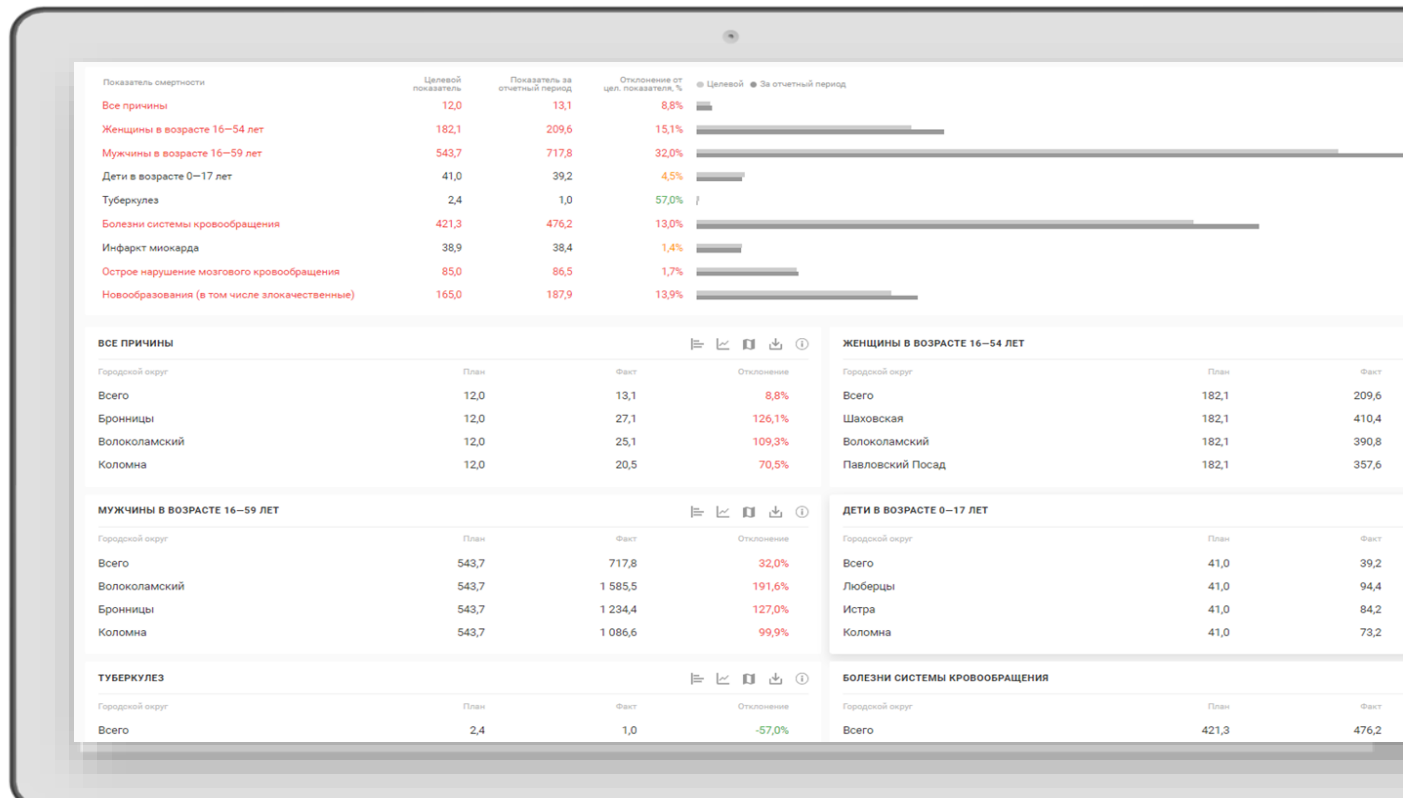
| Показатель смертности | Целевой показатель | Показатель за отчетный период | Отклонение от цел. показателя, % |
|---|---|---|---|
| Все причины | 12,0 | 13,1 | 8,8% |
| Женщины в возрасте 16—54 лет | 182,1 | 209,6 | 15,1% |
| Мужчины в возрасте 16—59 лет | 543,7 | 717,8 | 32,0% |
| Дети в возрасте 0—17 лет | 41,0 | 39,2 | 4,5% |
| Туберкулез | 2,4 | 1,0 | 57,0% |
| Болезни системы кровообращения | 421,3 | 476,2 | 13,0% |
| Инфаркт миокарда | 38,9 | 38,4 | 1,4% |
| Острое нарушение мозгового кровообращения | 85,0 | 86,5 | 1,7% |
| Новообразования (в том числе злокачественные) | 165,0 | 187,9 | 13,9% |

Целевой За отчетный период

ВСЕ ПРИЧИНЫ

| Городской округ | План | Факт | Отклонение |
|---|---|---|---|
| Всего | 12,0 | 13,1 | 8,8% |
| Бронницы | 12,0 | 27,1 | 126,1% |
| Волоколамский | 12,0 | 25,1 | 109,3% |
| Коломна | 12,0 | 20,5 | 70,5% |

ЖЕНЩИНЫ В ВОЗРАСТЕ 16—54 ЛЕТ

| Городской округ | План | Факт |
|---|---|---|
| Всего | 182,1 | 209,6 |
| Шаховская | 182,1 | 410,4 |
| Волоколамский | 182,1 | 390,8 |
| Павловский Посад | 182,1 | 357,6 |

МУЖЧИНЫ В ВОЗРАСТЕ 16—59 ЛЕТ

| Городской округ | План | Факт | Отклонение |
|---|---|---|---|
| Всего | 543,7 | 717,8 | 32,0% |
| Волоколамский | 543,7 | 1 585,5 | 191,6% |
| Бронницы | 543,7 | 1 234,4 | 127,0% |
| Коломна | 543,7 | 1 086,6 | 99,9% |

ДЕТИ В ВОЗРАСТЕ 0—17 ЛЕТ

| Городской округ | План | Факт |
|---|---|---|
| Всего | 41,0 | 39,2 |
| Люберцы | 41,0 | 94,4 |
| Истра | 41,0 | 84,2 |
| Коломна | 41,0 | 73,2 |

ТУБЕРКУЛЕЗ

| Городской округ | План | Факт | Отклонение |
|---|---|---|---|
| Всего | 2,4 | 1,0 | -57,0% |

БОЛЕЗНИ СИСТЕМЫ КРОВООБРАЩЕНИЯ

| Городской округ | План | Факт |
|---|---|---|
| Всего | 421,3 | 476,2 |